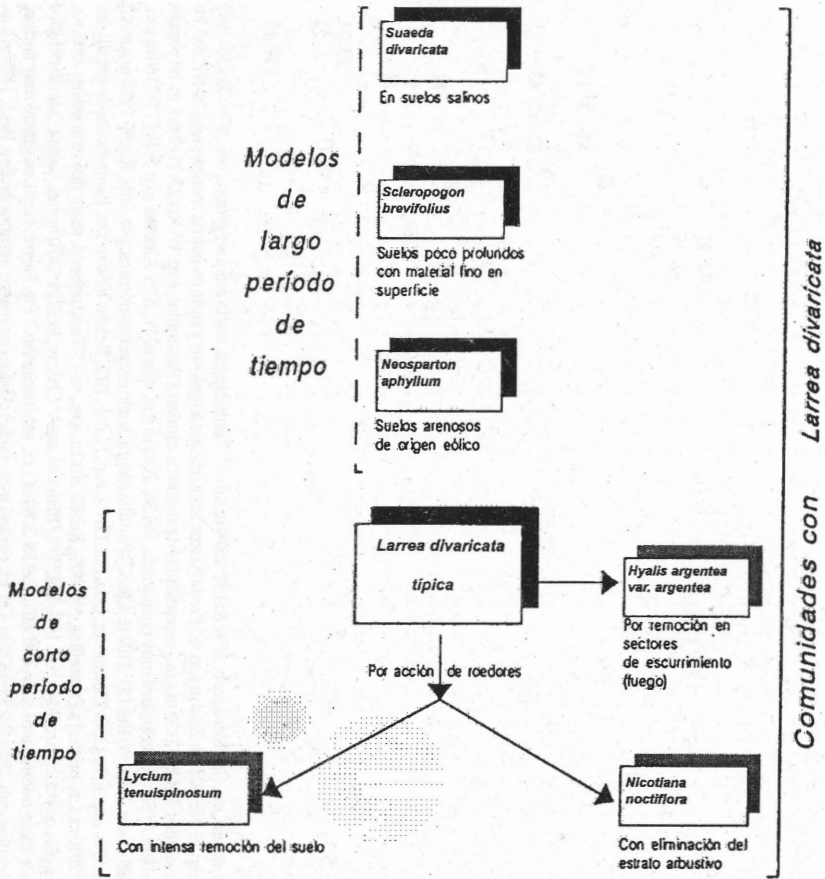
Suaeda divaricata

En suelos salinos

Modelos de largo período de tiempo

Scleropogon brevifolius

Suelos poco profundos con material fino en superficie

Neosparton aphyllum

Suelos arenosos de origen eólico

Comunidades con Larrea divaricata

Modelos de corto período de tiempo

Larrea divaricata típica

Hyalis argentea var. argentea

Por remoción en sectores de escurrimiento (fuego)

Por acción de roedores

Lycium tenuispinosum

Con intensa remoción del suelo

Nicotiana noctiflora

Con eliminación del estrato arbustivo